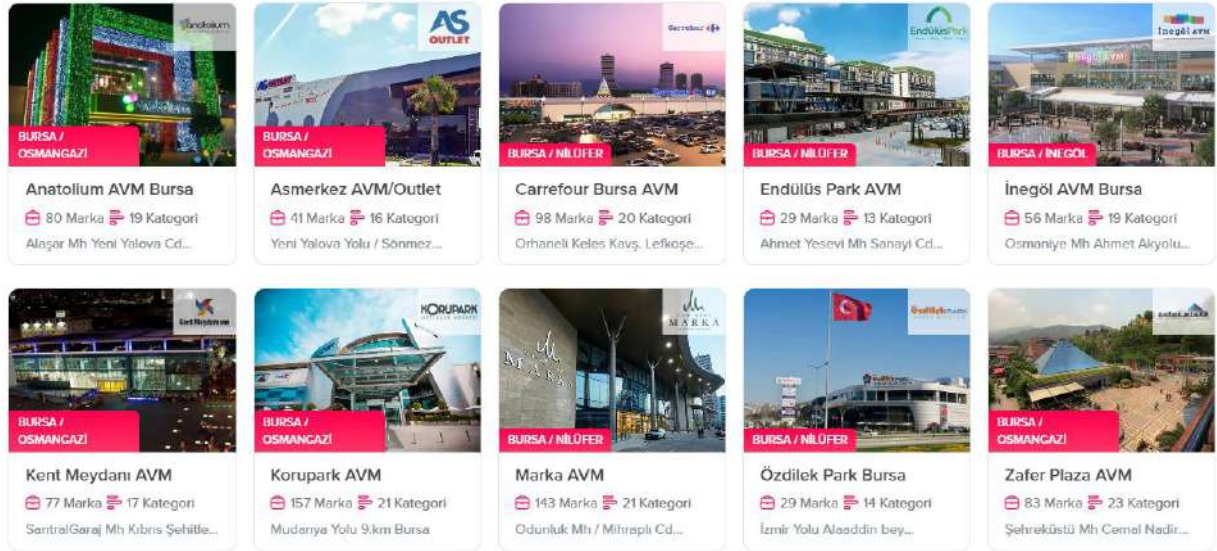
anatolium
BURSA / OSMANGAZİ
Anatolium AVM Bursa
80 Marka 19 Kategori
Alaşar Mh Yeni Yalova Cd...

AS OUTLET
BURSA / OSMANGAZİ
Asmerkez AVM/Outlet
41 Marka 16 Kategori
Yeni Yalova Yolu / Sönmez...

Carrefour
BURSA / NİLÜFER
Carrefour Bursa AVM
98 Marka 20 Kategori
Orhaneli Keles Kavş. Lefkoşe...

EndülüsPark
BURSA / NİLÜFER
Endülüs Park AVM
29 Marka 13 Kategori
Ahmet Yesevi Mh Sanayi Cd...

İnegöl AVM
BURSA / İNEGÖL
İnegöl AVM Bursa
56 Marka 19 Kategori
Osmaniye Mh Ahmet Akyolu...

Kent Meydanı avm
BURSA / OSMANGAZİ
Kent Meydanı AVM
77 Marka 17 Kategori
SantralGaraj Mh Kıbrıs Şehitle...

KORUPARK
BURSA / OSMANGAZİ
Korupark AVM
157 Marka 21 Kategori
Mudanya Yolu 9.km Bursa

MARKA
BURSA / NİLÜFER
Marka AVM
143 Marka 21 Kategori
Odunluk Mh / Mihraplı Cd...

Özdilek
BURSA / NİLÜFER
Özdilek Park Bursa
29 Marka 14 Kategori
İzmir Yolu Alaaddin bey...

BURSA / OSMANGAZİ
Zafer Plaza AVM
83 Marka 23 Kategori
Şehreküstü Mh Cemal Nadir...